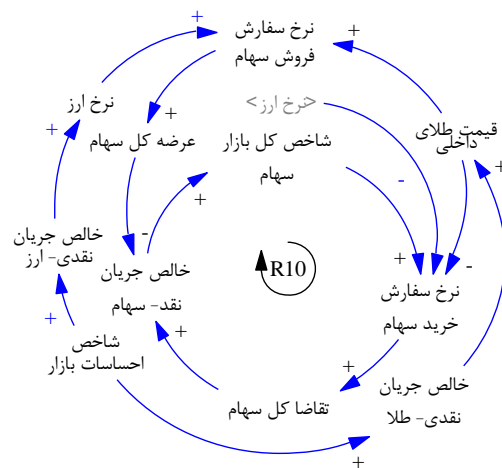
نرخ سفارش فروش سهام

+

+

نرخ ارز

+

<نرخ ارز>

عرضه کل سهام

شاخص کل بازار سهام

قیمت طلای داخلی

+

+

+

-

-

خالص جریان نقدی- ارز

خالص جریان نقد- سهام

R10

+

-

نرخ سفارش خرید سهام

+

شاخص احساسات بازار

+

خالص جریان نقدی- طلا

تقاضا کل سهام

+

+